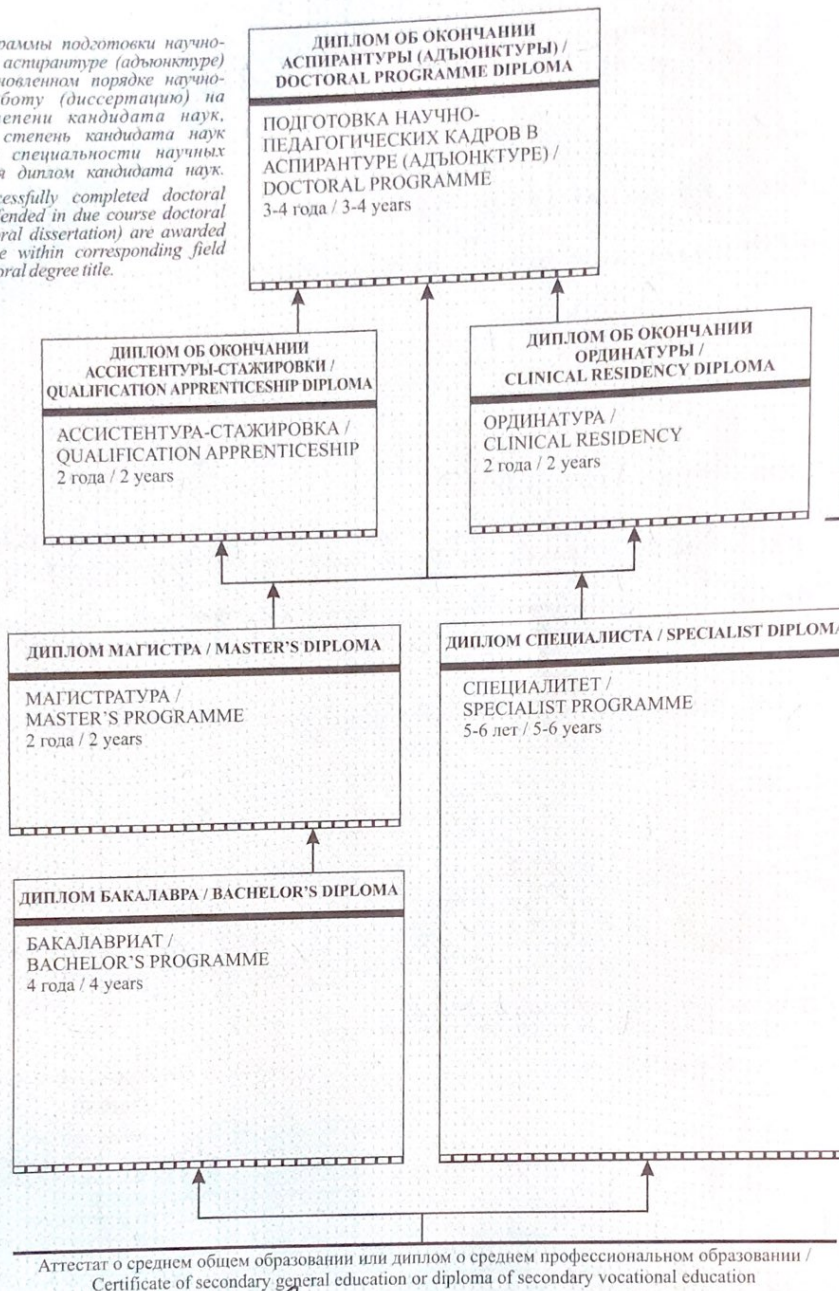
раммы подготовки научно- аспирантуре (адъюнктуре) новленном порядке научно- боту (диссертацию) на епени кандидата наук, степень кандидата наук специальности научных я диплом кандидата наук.

essfully completed doctoral fended in due course doctoral ral dissertation) are awarded e within corresponding field ral degree title.

ДИПЛОМ ОБ ОКОНЧАНИИ АСПИРАНТУРЫ (АДЪЮНКТУРЫ) / DOCTORAL PROGRAMME DIPLOMA

ПОДГОТОВКА НАУЧНО-ПЕДАГОГИЧЕСКИХ КАДРОВ В АСПИРАНТУРЕ (АДЪЮНКТУРЕ) / DOCTORAL PROGRAMME
3-4 года / 3-4 years

ДИПЛОМ ОБ ОКОНЧАНИИ АССИСТЕНТУРЫ-СТАЖИРОВКИ / QUALIFICATION APPRENTICESHIP DIPLOMA

АССИСТЕНТУРА-СТАЖИРОВКА / QUALIFICATION APPRENTICESHIP
2 года / 2 years

ДИПЛОМ ОБ ОКОНЧАНИИ ОРДИНАТУРЫ / CLINICAL RESIDENCY DIPLOMA

ОРДИНАТУРА / CLINICAL RESIDENCY
2 года / 2 years

ДИПЛОМ МАГИСТРА / MASTER'S DIPLOMA

МАГИСТРАТУРА / MASTER'S PROGRAMME
2 года / 2 years

ДИПЛОМ СПЕЦИАЛИСТА / SPECIALIST DIPLOM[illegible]

СПЕЦИАЛИТЕТ / SPECIALIST PROGRAMME
5-6 лет / 5-6 years

ДИПЛОМ БАКАЛАВРА / BACHELOR'S DIPLOMA

БАКАЛАВРИАТ / BACHELOR'S PROGRAMME
4 года / 4 years

Аттестат о среднем общем образовании или диплом о среднем профессиональном образовании / Certificate of secondary general education or diploma of secondary vocational education